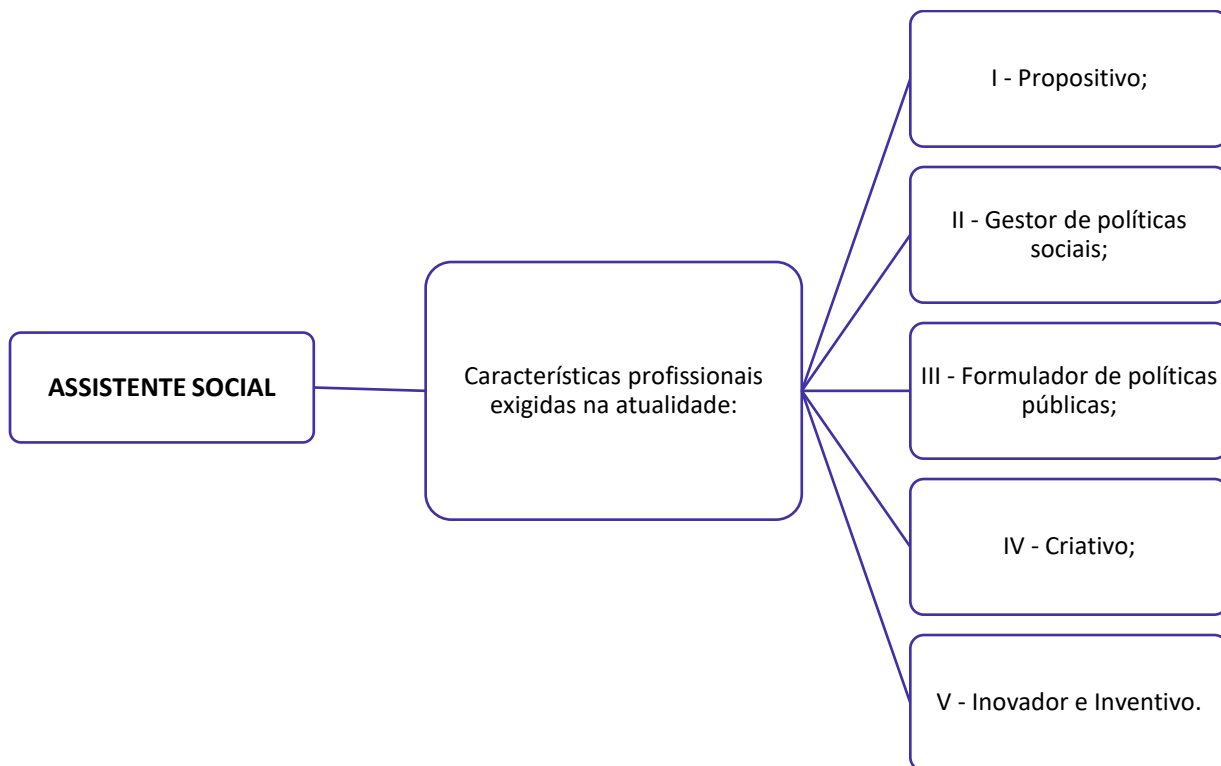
ASSISTENTE SOCIAL

Características profissionais exigidas na atualidade:

I - Propositivo;

II - Gestor de políticas sociais;

III - Formulador de políticas públicas;

IV - Criativo;

V - Inovador e Inventivo.